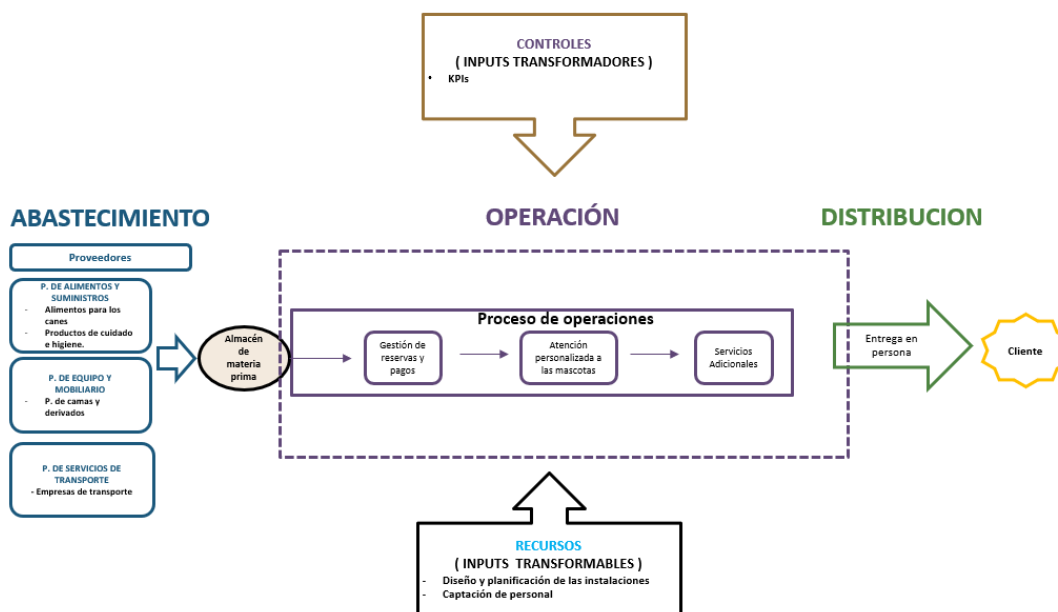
CONTROLES
( INPUTS TRANSFORMADORES )
• KPIs

ABASTECIMIENTO

OPERACIÓN

DISTRIBUCION

Proveedores

P. DE ALIMENTOS Y SUMINISTROS
- Alimentos para los canes
- Productos de cuidado e higiene.

P. DE EQUIPO Y MOBILIARIO
- P. de camas y derivados

P. DE SERVICIOS DE TRANSPORTE
- Empresas de transporte

Almacén de materia prima

Proceso de operaciones

Gestión de reservas y pagos

Atención personalizada a las mascotas

Servicios Adicionales

Entrega en persona

Cliente

RECURSOS
( INPUTS TRANSFORMABLES )
- Diseño y planificación de las instalaciones
- Captación de personal